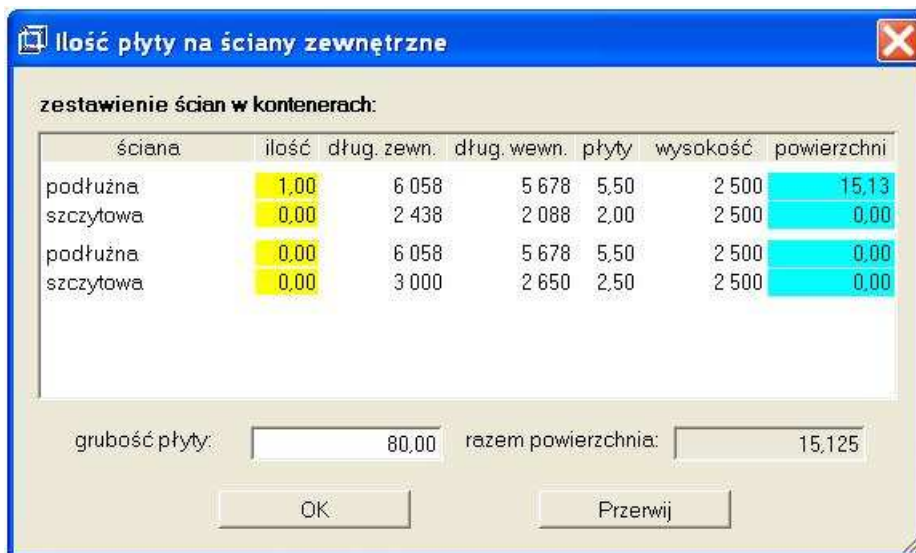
Ilość płyty na ściany zewnętrzne

zestawienie ścian w kontenerach:

| ściana | ilość | dług. zewn. | dług. wewn. | płyty | wysokość | powierzchni |
|---|---|---|---|---|---|---|
| podłużna | 1,00 | 6 058 | 5 678 | 5,50 | 2 500 | 15,13 |
| szczytowa | 0,00 | 2 438 | 2 088 | 2,00 | 2 500 | 0,00 |
| podłużna | 0,00 | 6 058 | 5 678 | 5,50 | 2 500 | 0,00 |
| szczytowa | 0,00 | 3 000 | 2 650 | 2,50 | 2 500 | 0,00 |

grubość płyty: 80,00

razem powierzchnia: 15,125

OK

Przerwij